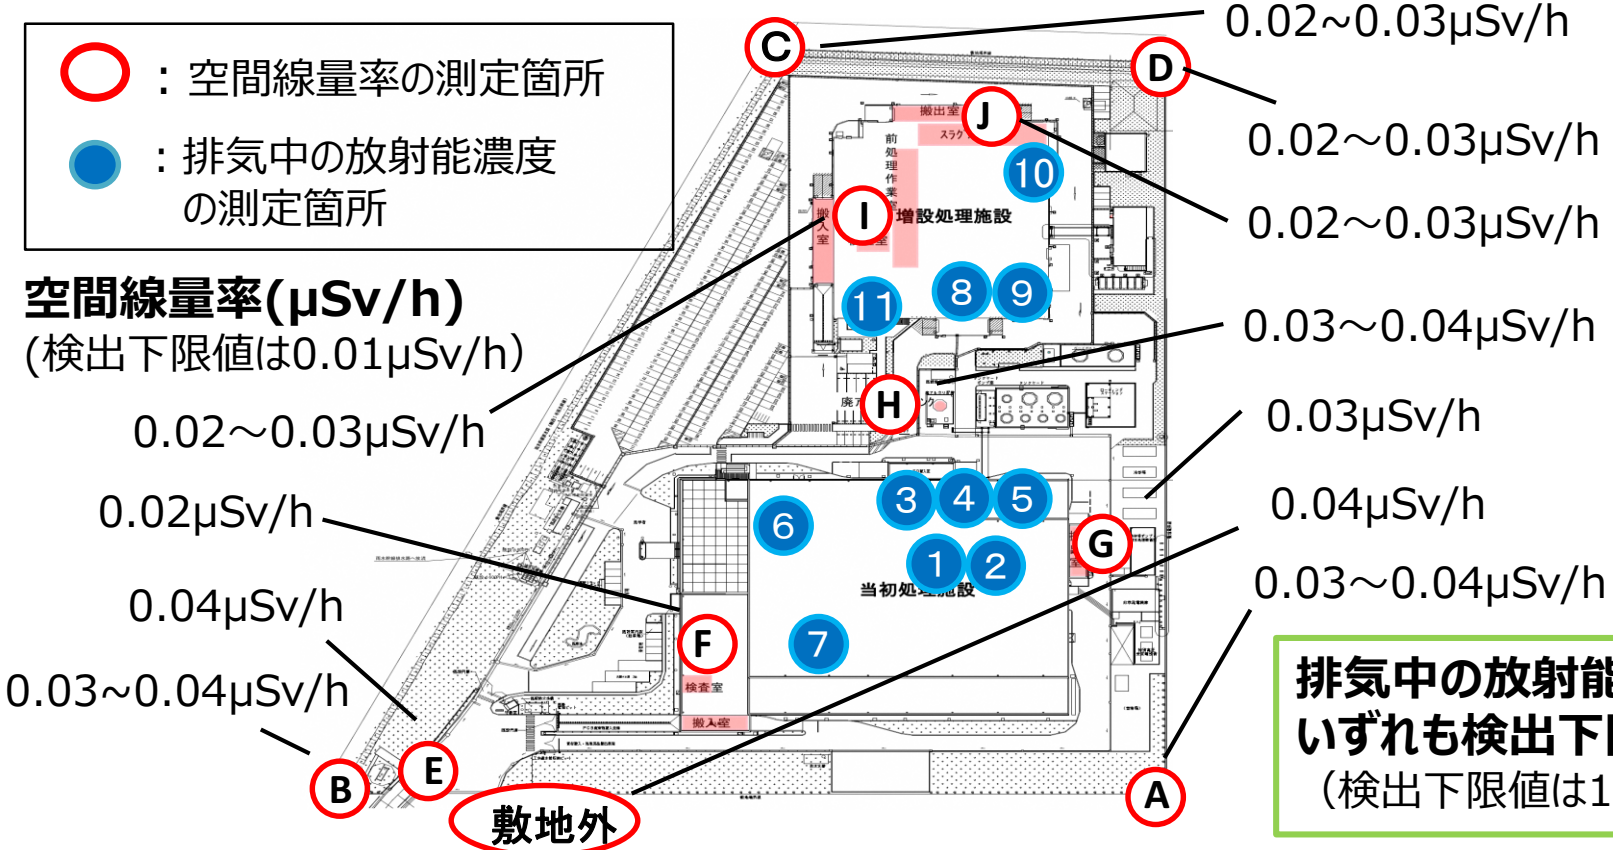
：空間線量率の測定箇所

：排気中の放射能濃度の測定箇所

空間線量率(μSv/h)
(検出下限値は0.01μSv/h)

C
0.02~0.03μSv/h
D
0.02～0.03μSv/h
J
0.02～0.03μSv/h
搬出室
スラグ
前処理作業室
搬入室
I
増設処理施設
10
8
9
11
0.03～0.04μSv/h
H
廃
0.03μSv/h
0.04μSv/h
G
0.03～0.04μSv/h
0.02～0.03μSv/h
0.02μSv/h
3
4
5
6
1
2
当初処理施設
7
F
検査室
搬入室
0.04μSv/h
0.03~0.04μSv/h
B
E
敷地外
A

排気中の放射能
いずれも検出下
（検出下限値は1